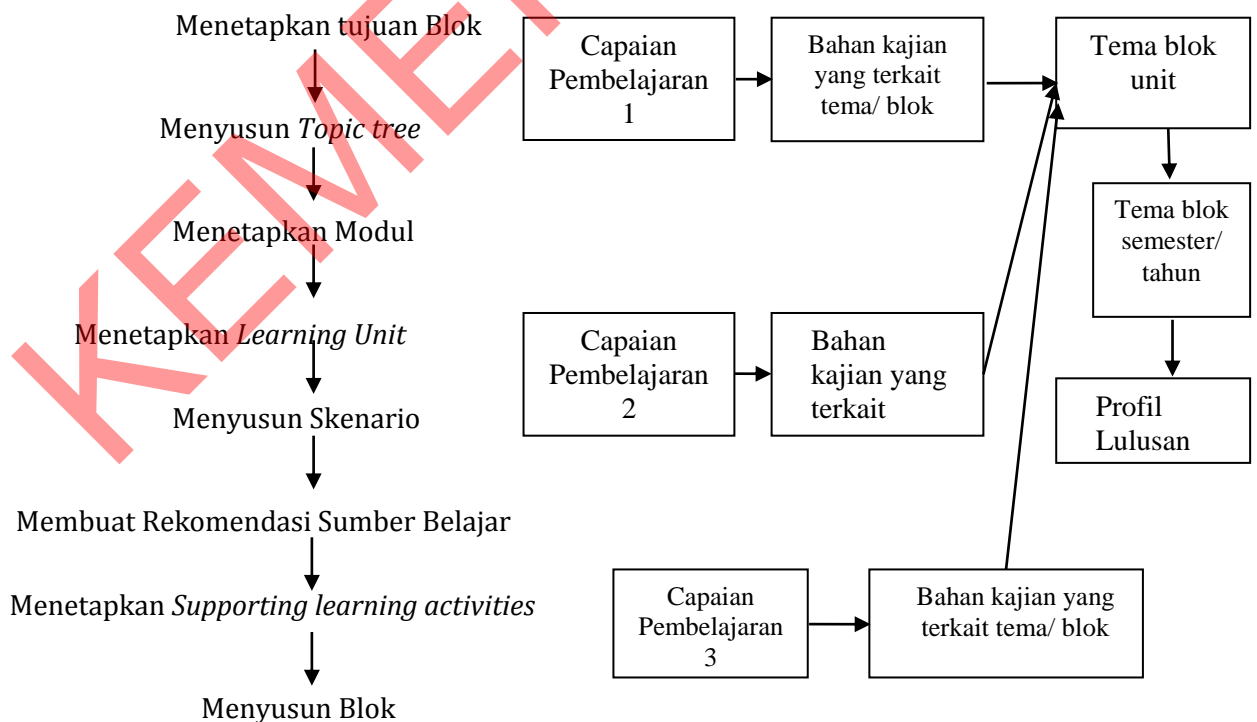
Menetapkan tujuan Blok

Menyusun *Topic tree*

Menetapkan Modul

Menetapkan *Learning Unit*

Menyusun Skenario

Membuat Rekomendasi Sumber Belajar

Menetapkan *Supporting learning activities*

Menyusun Blok

Capaian Pembelajaran 1

Bahan kajian yang terkait tema/ blok

Tema blok unit

Tema blok semester/ tahun

Profil Lulusan

Capaian Pembelajaran 2

Bahan kajian yang terkait

Capaian Pembelajaran 3

Bahan kajian yang terkait tema/ blok

KEMEN